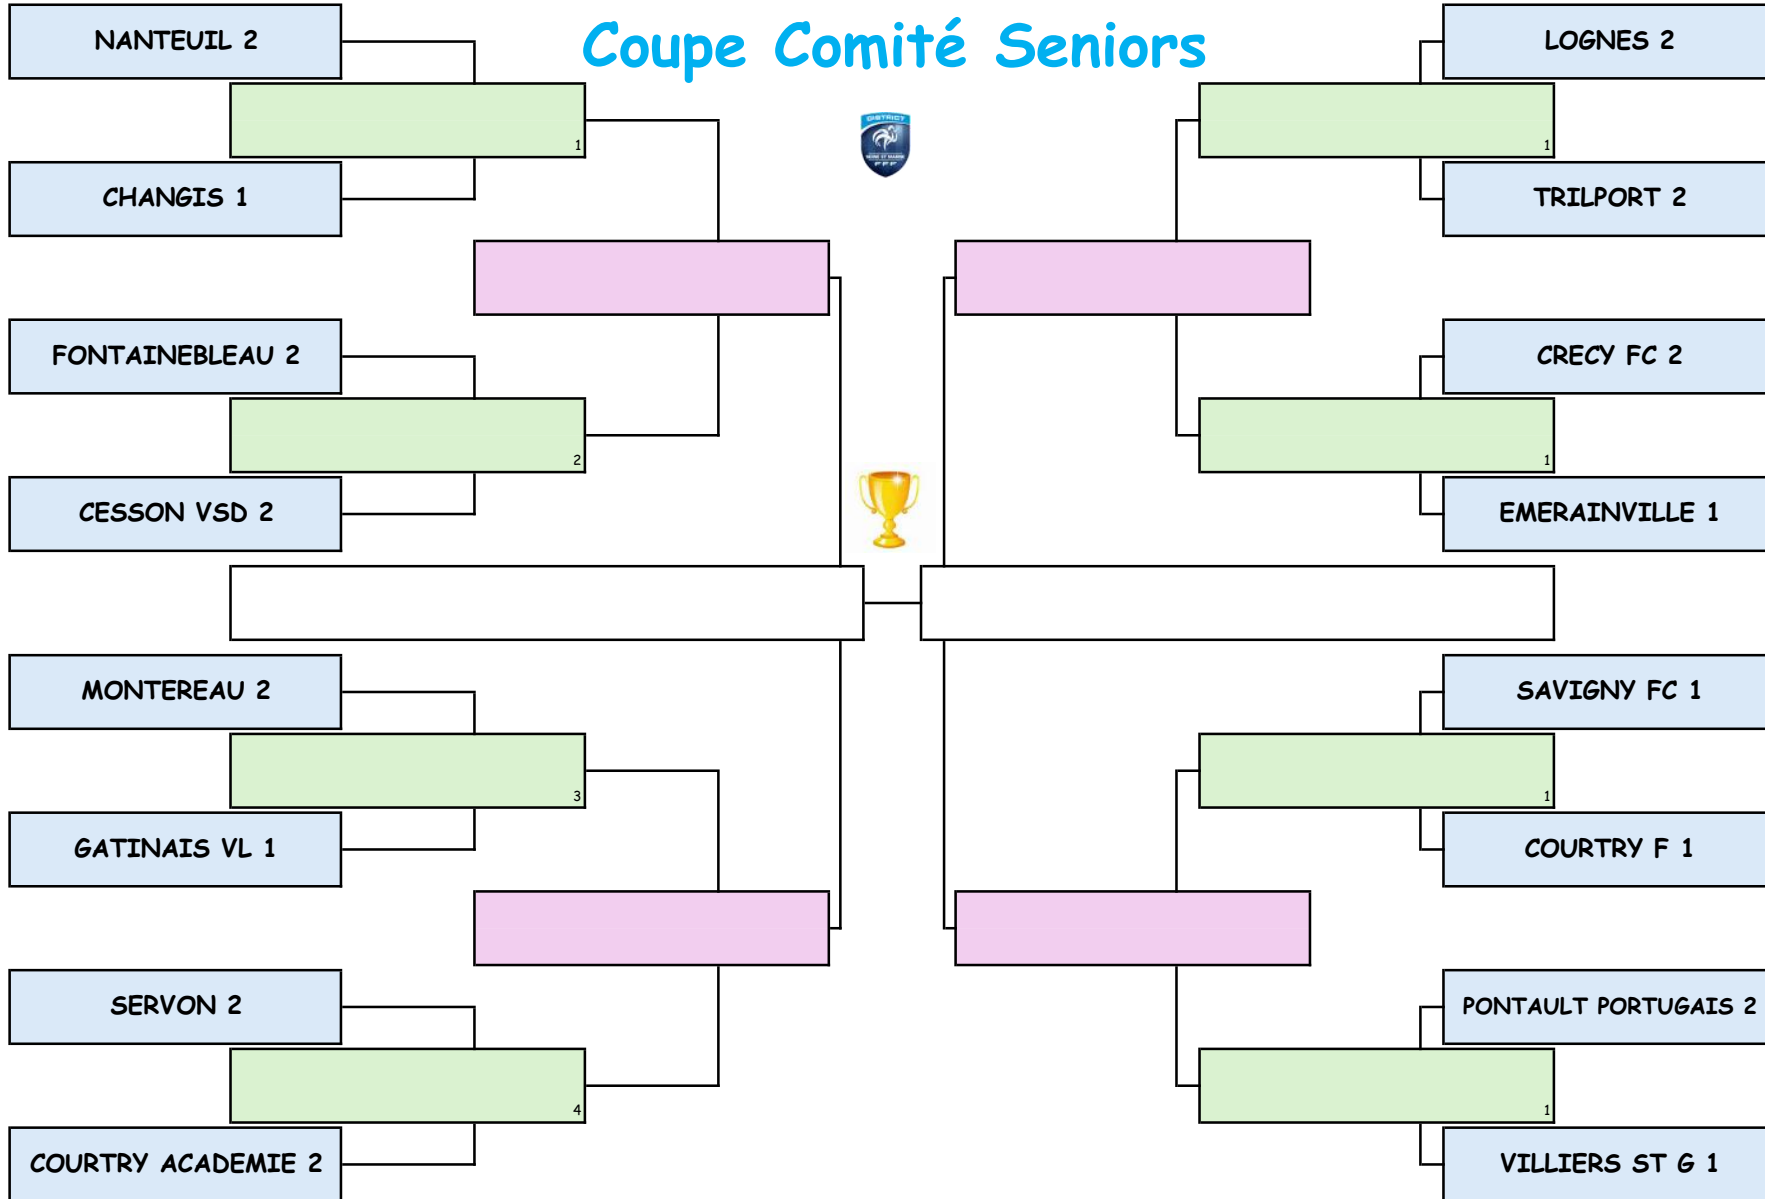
Coupe Comité Seniors

NANTEUIL 2

1

CHANGIS 1

FONTAINEBLEAU 2

2

CESSON VSD 2

MONTEREAU 2

3

GATINAIS VL 1

SERVON 2

4

COURTRY ACADEMIE 2

LOGNES 2

1

TRILPORT 2

CRECY FC 2

1

EMERAINVILLE 1

SAVIGNY FC 1

1

COURTRY F 1

PONTAULT PORTUGAIS 2

1

VILLIERS ST G 1